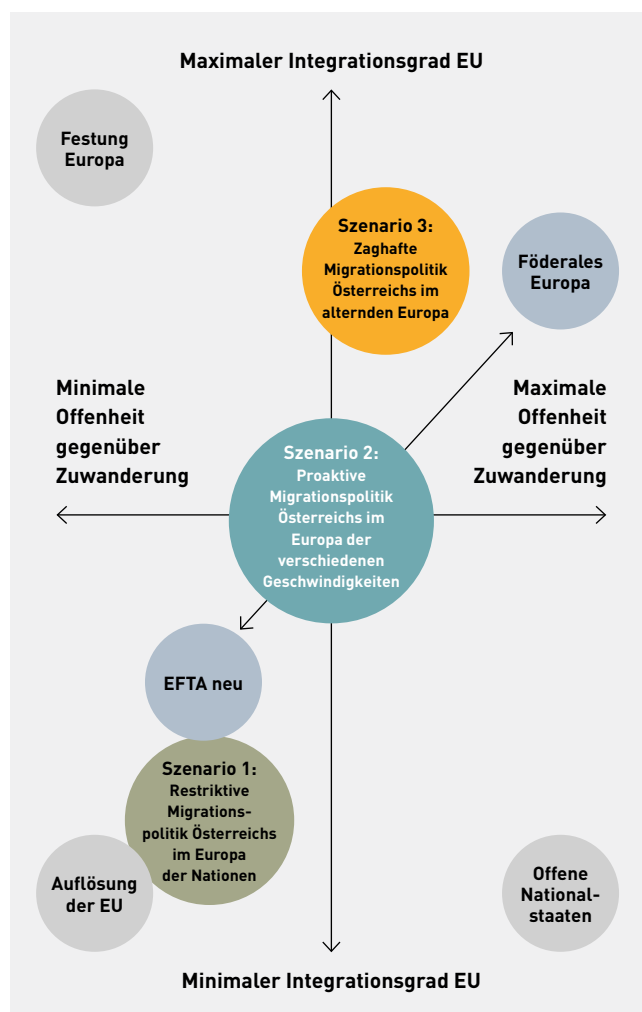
Maximaler Integrationsgrad EU

Festung Europa

Szenario 3: Zaghafte Migrationspolitik Österreichs im alternden Europa

Föderales Europa

Minimale Offenheit gegenüber Zuwanderung

Maximale Offenheit gegenüber Zuwanderung

Szenario 2: Proaktive Migrationspolitik Österreichs im Europa der verschiedenen Geschwindigkeiten

EFTA neu

Szenario 1: Restriktive Migrationspolitik Österreichs im Europa der Nationen

Auflösung der EU

Offene Nationalstaaten

Minimaler Integrationsgrad EU